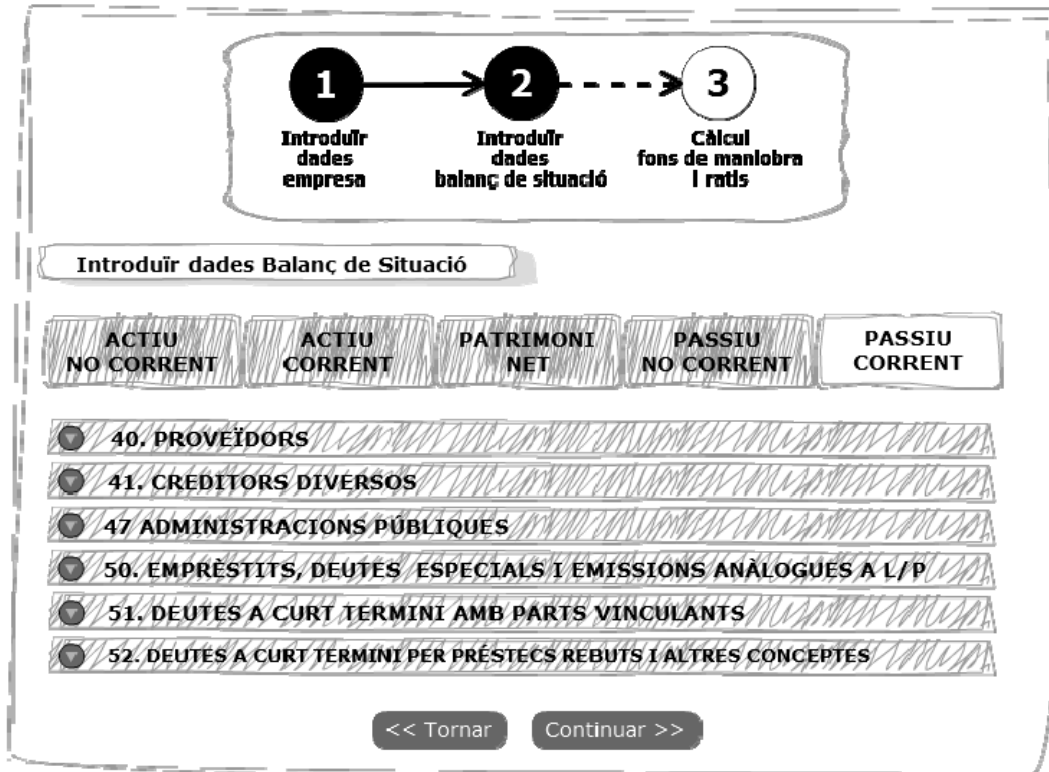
1
Introduïr dades empresa

2
Introduïr dades balanç de situació

3
Càlcul fons de maniobra i ratis

Introduïr dades Balanç de Situació

ACTIU NO CORRENT

ACTIU CORRENT

PATRIMONI NET

PASSIU NO CORRENT

PASSIU CORRENT

40. PROVEÏDORS

41. CREDITORS DIVERSOS

47 ADMINISTRACIONS PÚBLIQUES

50. EMPRÈSTITS, DEUTES ESPECIALS I EMISSIONS ANÀLOGUES A L/P

51. DEUTES A CURT TERMINI AMB PARTS VINCULANTS

52. DEUTES A CURT TERMINI PER PRÉSTECS REBUTS I ALTRES CONCEPTES

<< Tornar

Continuar >>